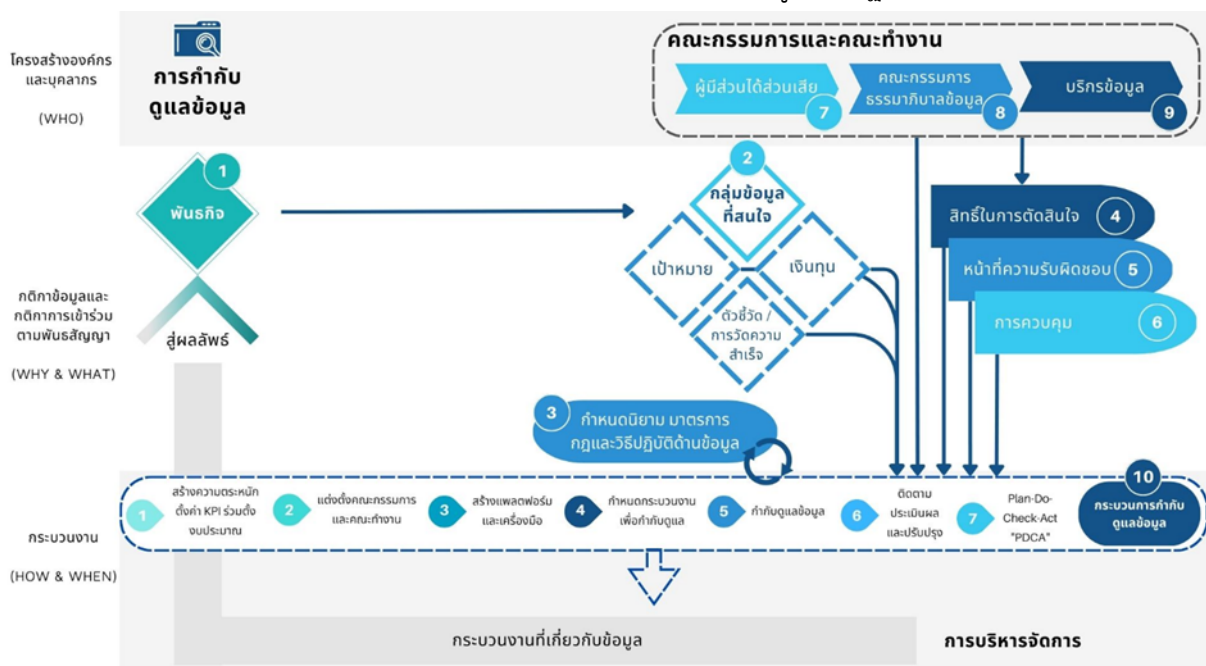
โครงสร้างองค์กร และบุคลากร

(WHO)

การกำกับ ดูแลข้อมูล

คณะกรรมการและคณะทำงาน

ผู้มีส่วนได้ส่วนเสีย 7

คณะกรรมการ ธรรมาภิบาลข้อมูล 8

บริกรข้อมูล 9

1 พันธกิจ

2 กลุ่มข้อมูล ที่สนใจ

เป้าหมาย

เงินทุน

ตัวชี้วัด / การวัดความ สำเร็จ

สิทธิ์ในการตัดสินใจ 4

หน้าที่ความรับผิดชอบ 5

การควบคุม 6

กติกาข้อมูลและ กติกาการเข้าร่วม ตามพันธสัญญา

(WHY & WHAT)

สู่ผลลัพธ์

3 กำหนดนิยาม มาตรการ กฎและวิธีปฏิบัติด้านข้อมูล

กระบวนงาน

(HOW & WHEN)

1 สร้างความตระหนัก ตั้งค่า KPI ร่วมตั้ง งบประมาณ

2 แต่งตั้งคณะกรรมการ และคณะทำงาน

3 สร้างแพลตฟอร์ม และเครื่องมือ

4 กำหนดกระบวนงาน เพื่อกำกับดูแล

5 กำกับดูแลข้อมูล

6 ติดตาม ประเมินผล และปรับปรุง

7 Plan-Do-Check-Act "PDCA"

10 กระบวนการกำกับ ดูแลข้อมูล

กระบวนงานที่เกี่ยวกับข้อมูล

การบริหารจัดการ